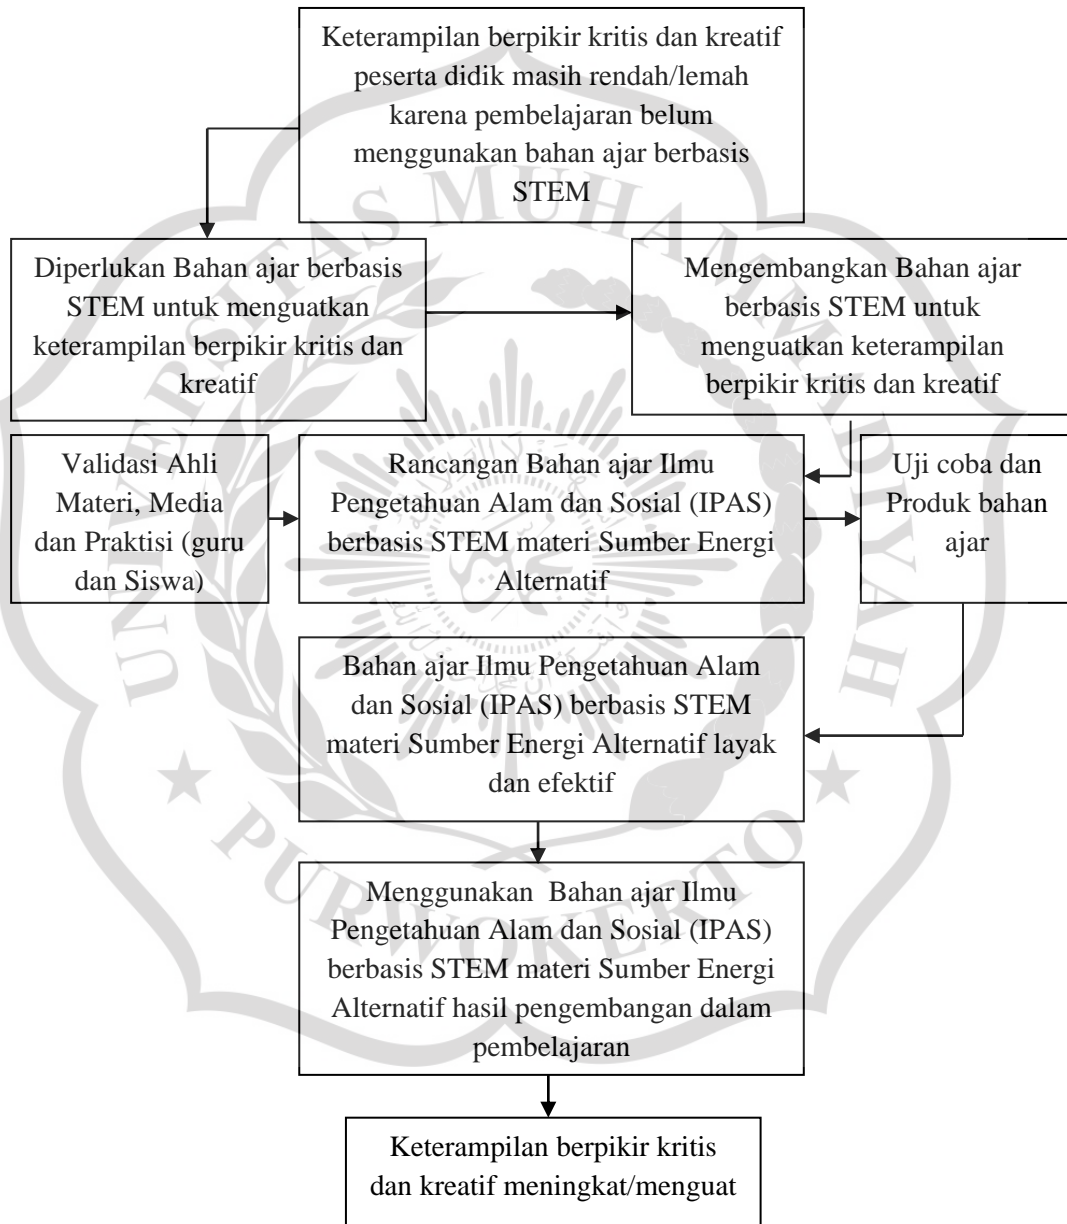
Keterampilan berpikir kritis dan kreatif peserta didik masih rendah/lemah karena pembelajaran belum menggunakan bahan ajar berbasis STEM

Diperlukan Bahan ajar berbasis STEM untuk menguatkan keterampilan berpikir kritis dan kreatif

Mengembangkan Bahan ajar berbasis STEM untuk menguatkan keterampilan berpikir kritis dan kreatif

Validasi Ahli Materi, Media dan Praktisi (guru dan Siswa)

Rancangan Bahan ajar Ilmu Pengetahuan Alam dan Sosial (IPAS) berbasis STEM materi Sumber Energi Alternatif

Uji coba dan Produk bahan ajar

Bahan ajar Ilmu Pengetahuan Alam dan Sosial (IPAS) berbasis STEM materi Sumber Energi Alternatif layak dan efektif

Menggunakan Bahan ajar Ilmu Pengetahuan Alam dan Sosial (IPAS) berbasis STEM materi Sumber Energi Alternatif hasil pengembangan dalam pembelajaran

Keterampilan berpikir kritis dan kreatif meningkat/menguat

UNIVERSITAS MUHAMMADIYAH PURWOKERTO